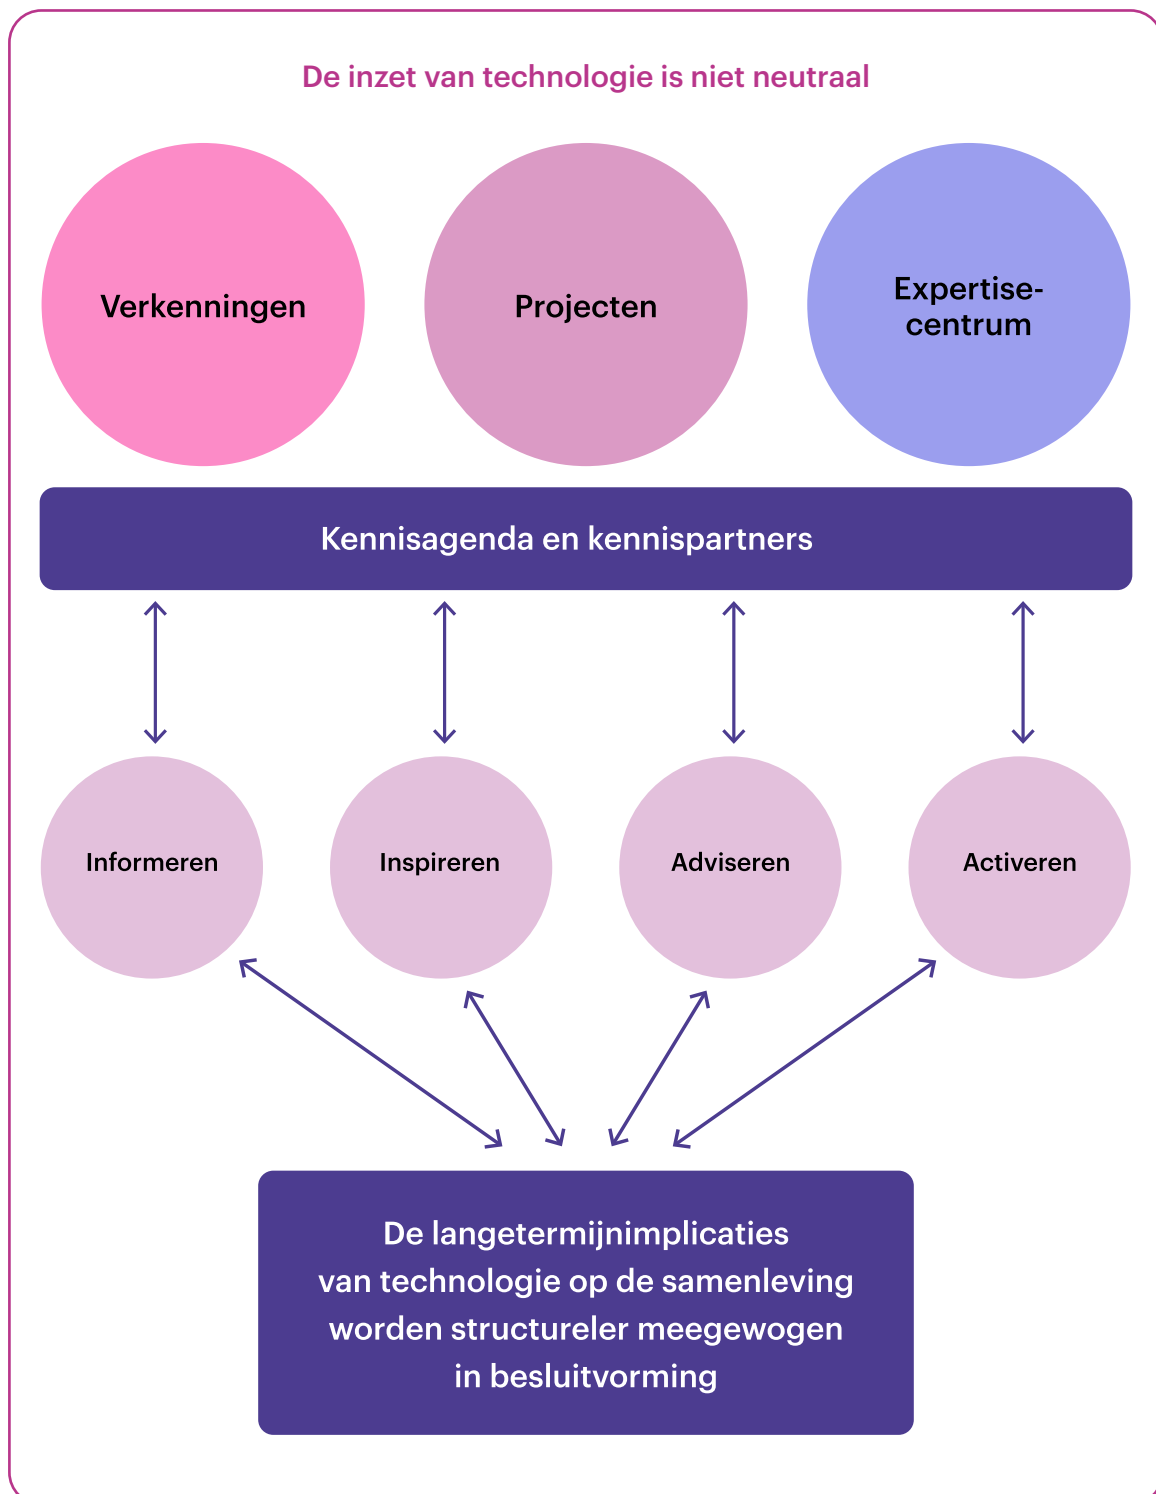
De inzet van technologie is niet neutraal

Verkenningen

Projecten

Expertisecentrum

Kennisagenda en kennispartners

Informeren

Inspireren

Adviseren

Activeren

De langetermijnimplicaties van technologie op de samenleving worden structureler meegewogen in besluitvorming